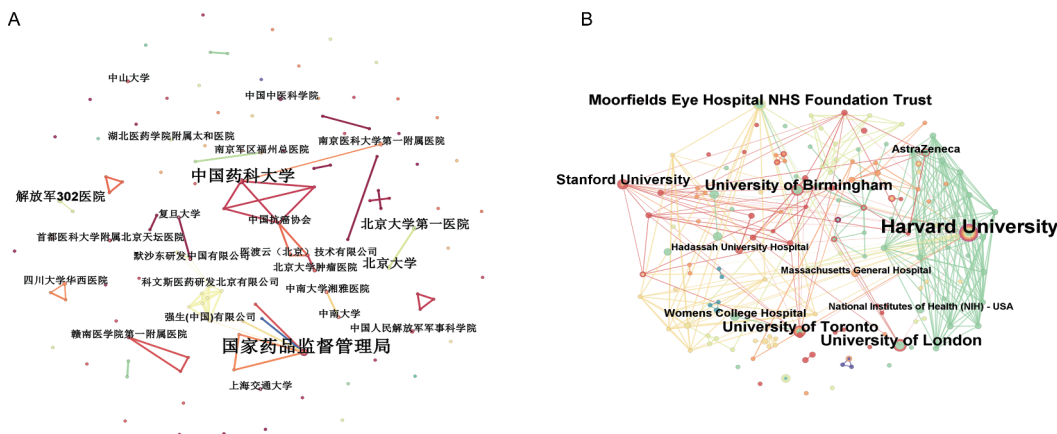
A

中山大学
中国中医科学院
湖北医药学院附属太和医院
南京军区福州总医院
南京医科大学第一附属医院
中国药科大学
解放军302医院
复旦大学
中国抗癌协会
北京大学第一医院
首都医科大学附属北京天坛医院
默沙东研发中国有限公司
医渡云（北京）技术有限公司
北京大学肿瘤医院
北京大学
四川大学华西医院
科文斯医药研发北京有限公司
中南大学湘雅医院
中南大学
强生(中国)有限公司
中国人民解放军军事科学院
赣南医学院第一附属医院
国家药品监督管理局
上海交通大学

B

Moorfields Eye Hospital NHS Foundation Trust
AstraZeneca
Stanford University
University of Birmingham
Harvard University
Hadassah University Hospital
Massachusetts General Hospital
National Institutes of Health (NIH) - USA
Womens College Hospital
University of Toronto
University of London